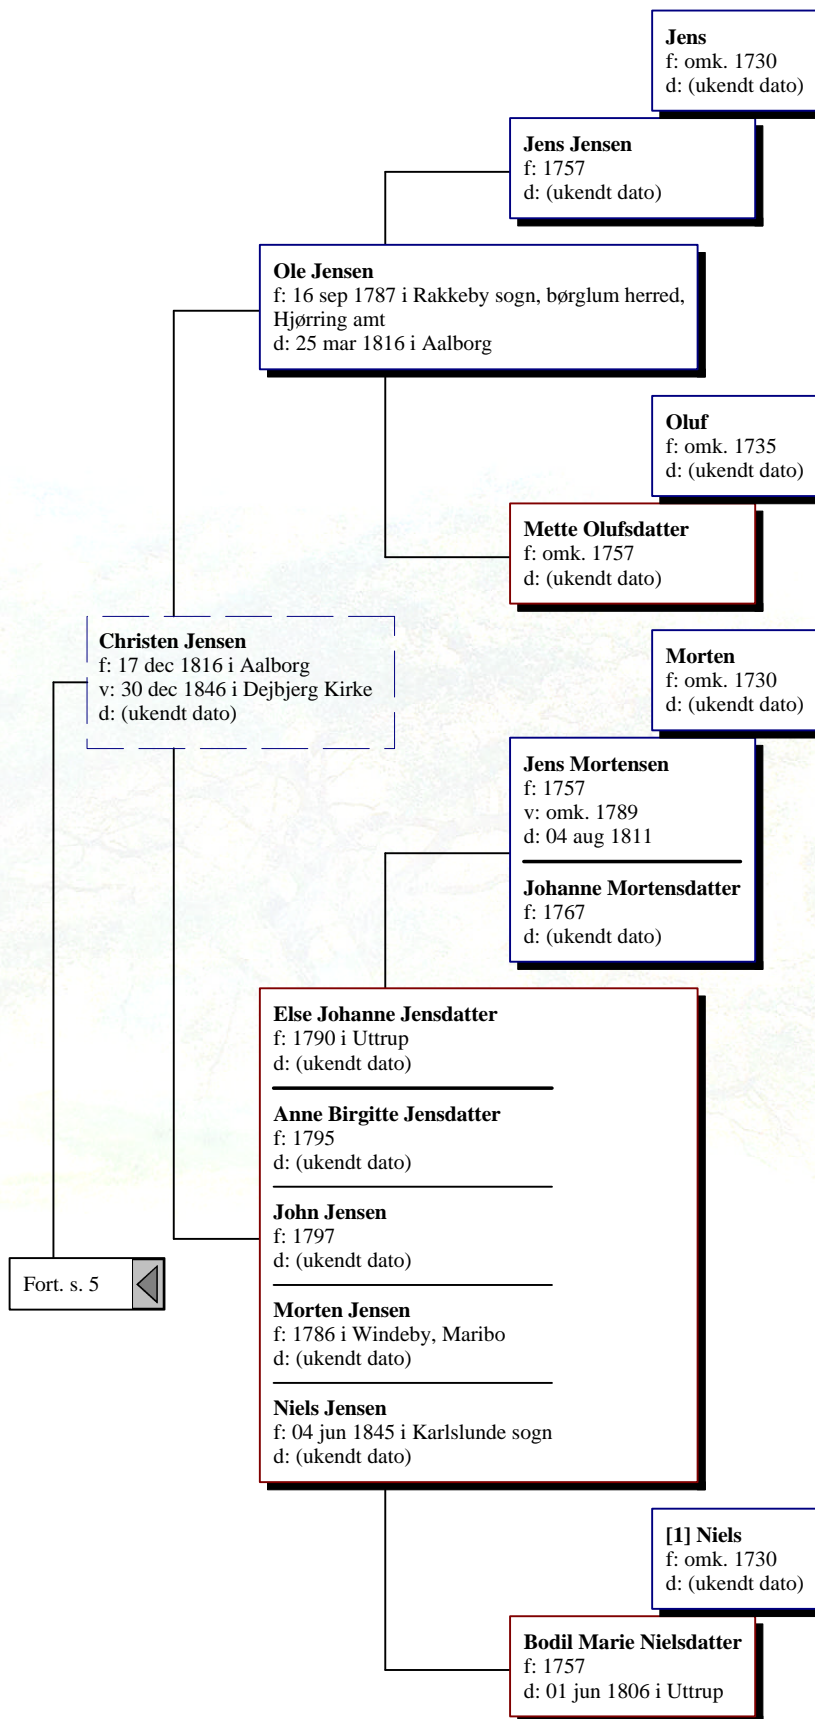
**Jens**
f: omk. 1730
d: (ukendt dato)

**Jens Jensen**
f: 1757
d: (ukendt dato)

**Ole Jensen**
f: 16 sep 1787 i Rakkeby sogn, børglum herred, Hjørring amt
d: 25 mar 1816 i Aalborg

**Oluf**
f: omk. 1735
d: (ukendt dato)

**Mette Olufsdatter**
f: omk. 1757
d: (ukendt dato)

**Christen Jensen**
f: 17 dec 1816 i Aalborg
v: 30 dec 1846 i Dejbjerg Kirke
d: (ukendt dato)

**Morten**
f: omk. 1730
d: (ukendt dato)

**Jens Mortensen**
f: 1757
v: omk. 1789
d: 04 aug 1811

**Johanne Mortensdatter**
f: 1767
d: (ukendt dato)

**Else Johanne Jensdatter**
f: 1790 i Uttrup
d: (ukendt dato)

**Anne Birgitte Jensdatter**
f: 1795
d: (ukendt dato)

**John Jensen**
f: 1797
d: (ukendt dato)

**Morten Jensen**
f: 1786 i Windeby, Maribo
d: (ukendt dato)

**Niels Jensen**
f: 04 jun 1845 i Karlslunde sogn
d: (ukendt dato)

Fort. s. 5

**[1] Niels**
f: omk. 1730
d: (ukendt dato)

**Bodil Marie Nielsdatter**
f: 1757
d: 01 jun 1806 i Uttrup